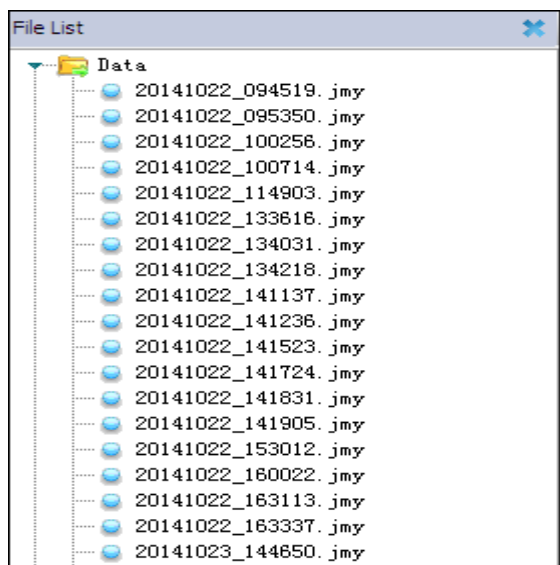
File List

Data
20141022_094519.jmy
20141022_095350.jmy
20141022_100256.jmy
20141022_100714.jmy
20141022_114903.jmy
20141022_133616.jmy
20141022_134031.jmy
20141022_134218.jmy
20141022_141137.jmy
20141022_141236.jmy
20141022_141523.jmy
20141022_141724.jmy
20141022_141831.jmy
20141022_141905.jmy
20141022_153012.jmy
20141022_160022.jmy
20141022_163113.jmy
20141022_163337.jmy
20141023_144650.jmy